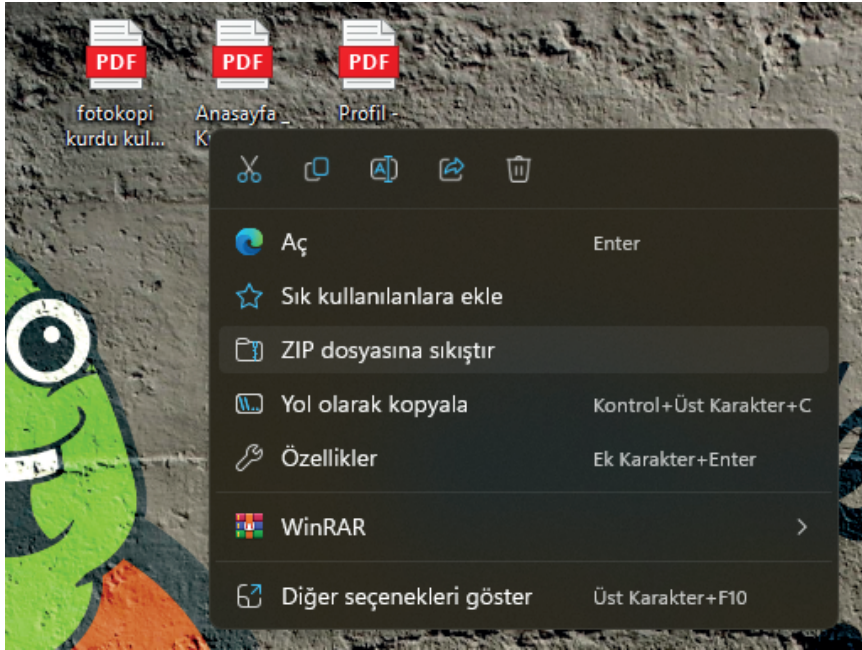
PDF
fotokopi kurdu kul...

PDF
Anasayfa _ K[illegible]

PDF
Profil - 

Aç Enter

Sık kullanılanlara ekle

ZIP dosyasına sıkıştır

Yol olarak kopyala Kontrol+Üst Karakter+C

Özellikler Ek Karakter+Enter

WinRAR

Diğer seçenekleri göster Üst Karakter+F10